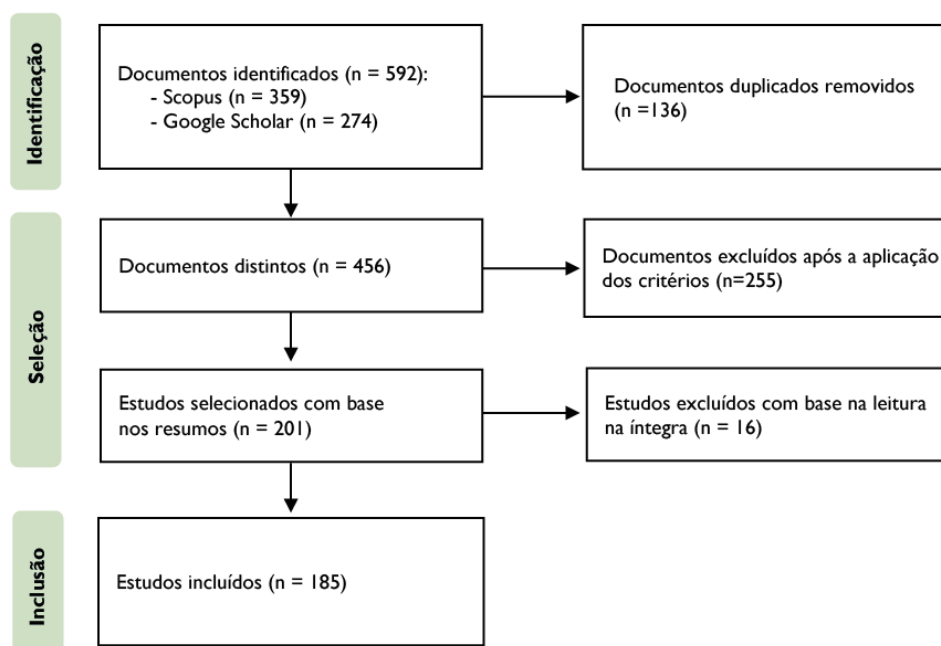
Identificação

Documentos identificados (n = 592):
- Scopus (n = 359)
- Google Scholar (n = 274)

Documentos duplicados removidos (n =136)

Seleção

Documentos distintos (n = 456)

Documentos excluídos após a aplicação dos critérios (n=255)

Estudos selecionados com base nos resumos (n = 201)

Estudos excluídos com base na leitura na íntegra (n = 16)

Inclusão

Estudos incluídos (n = 185)